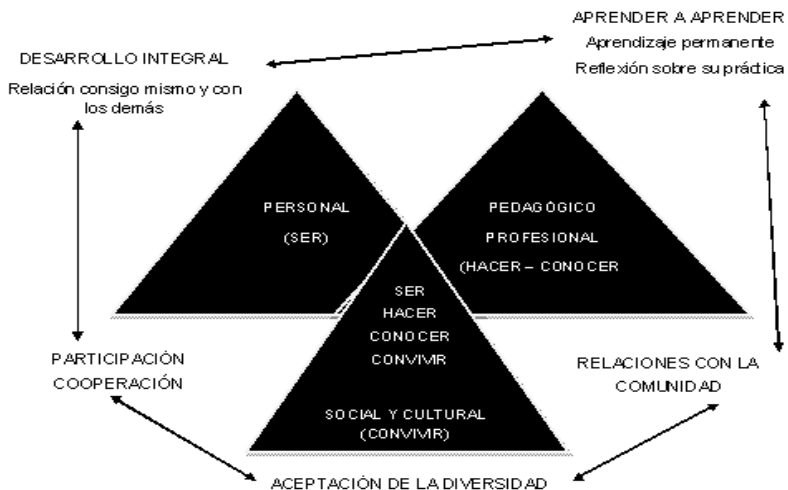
APRENDER A APRENDER
Aprendizaje permanente
Reflexión sobre su práctica

DESARROLLO INTEGRAL
Relación consigo mismo y con los demás

PERSONAL
(SER)

PEDAGÓGICO
PROFESIONAL
(HACER – CONOCER

SER
HACER
CONOCER
CONVIVIR

SOCIAL Y CULTURAL
(CONVIVIR)

PARTICIPACIÓN
COOPERACIÓN

RELACIONES CON LA COMUNIDAD

ACEPTACIÓN DE LA DIVERSIDAD